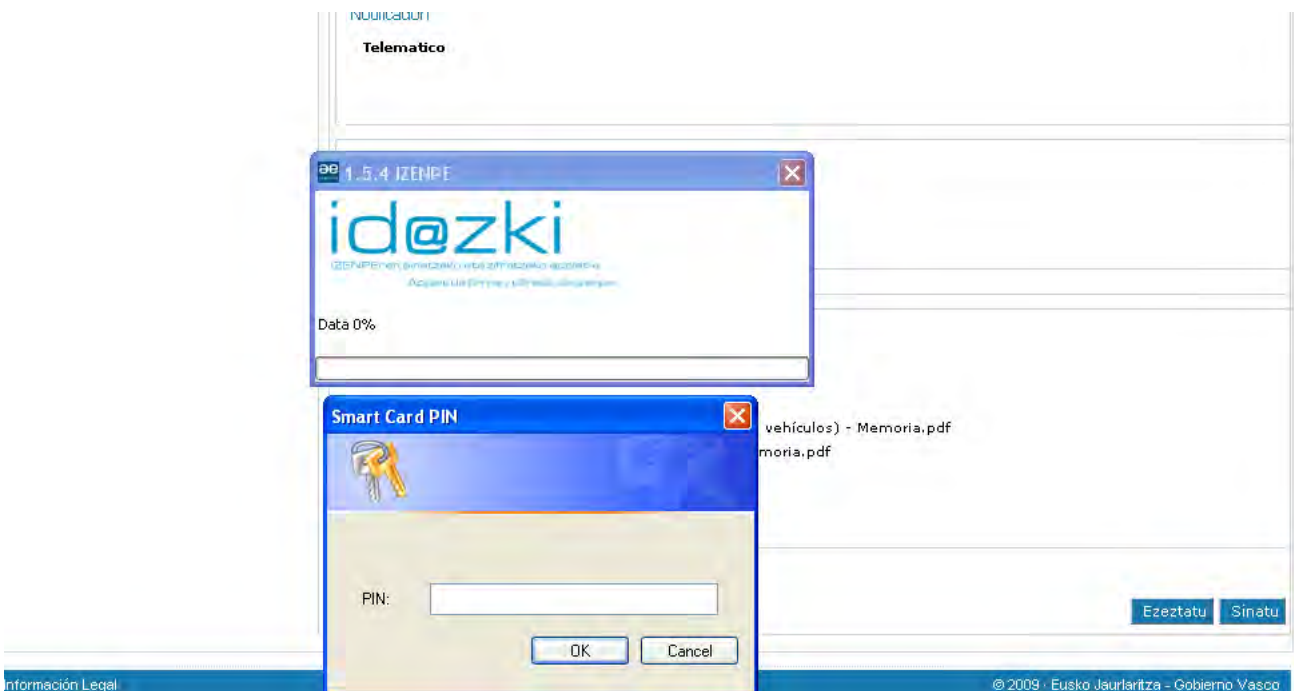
Notificación

Telematico

1.5.4 IZENPE

id@zki

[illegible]

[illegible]

Data 0%

Smart Card PIN

vehículos) - Memoria.pdf

moria.pdf

PIN:

OK

Cancel

Ezeztatu

Sinatu

Información Legal

© 2009 · Eusko Jaurlaritza - Gobierno Vasco